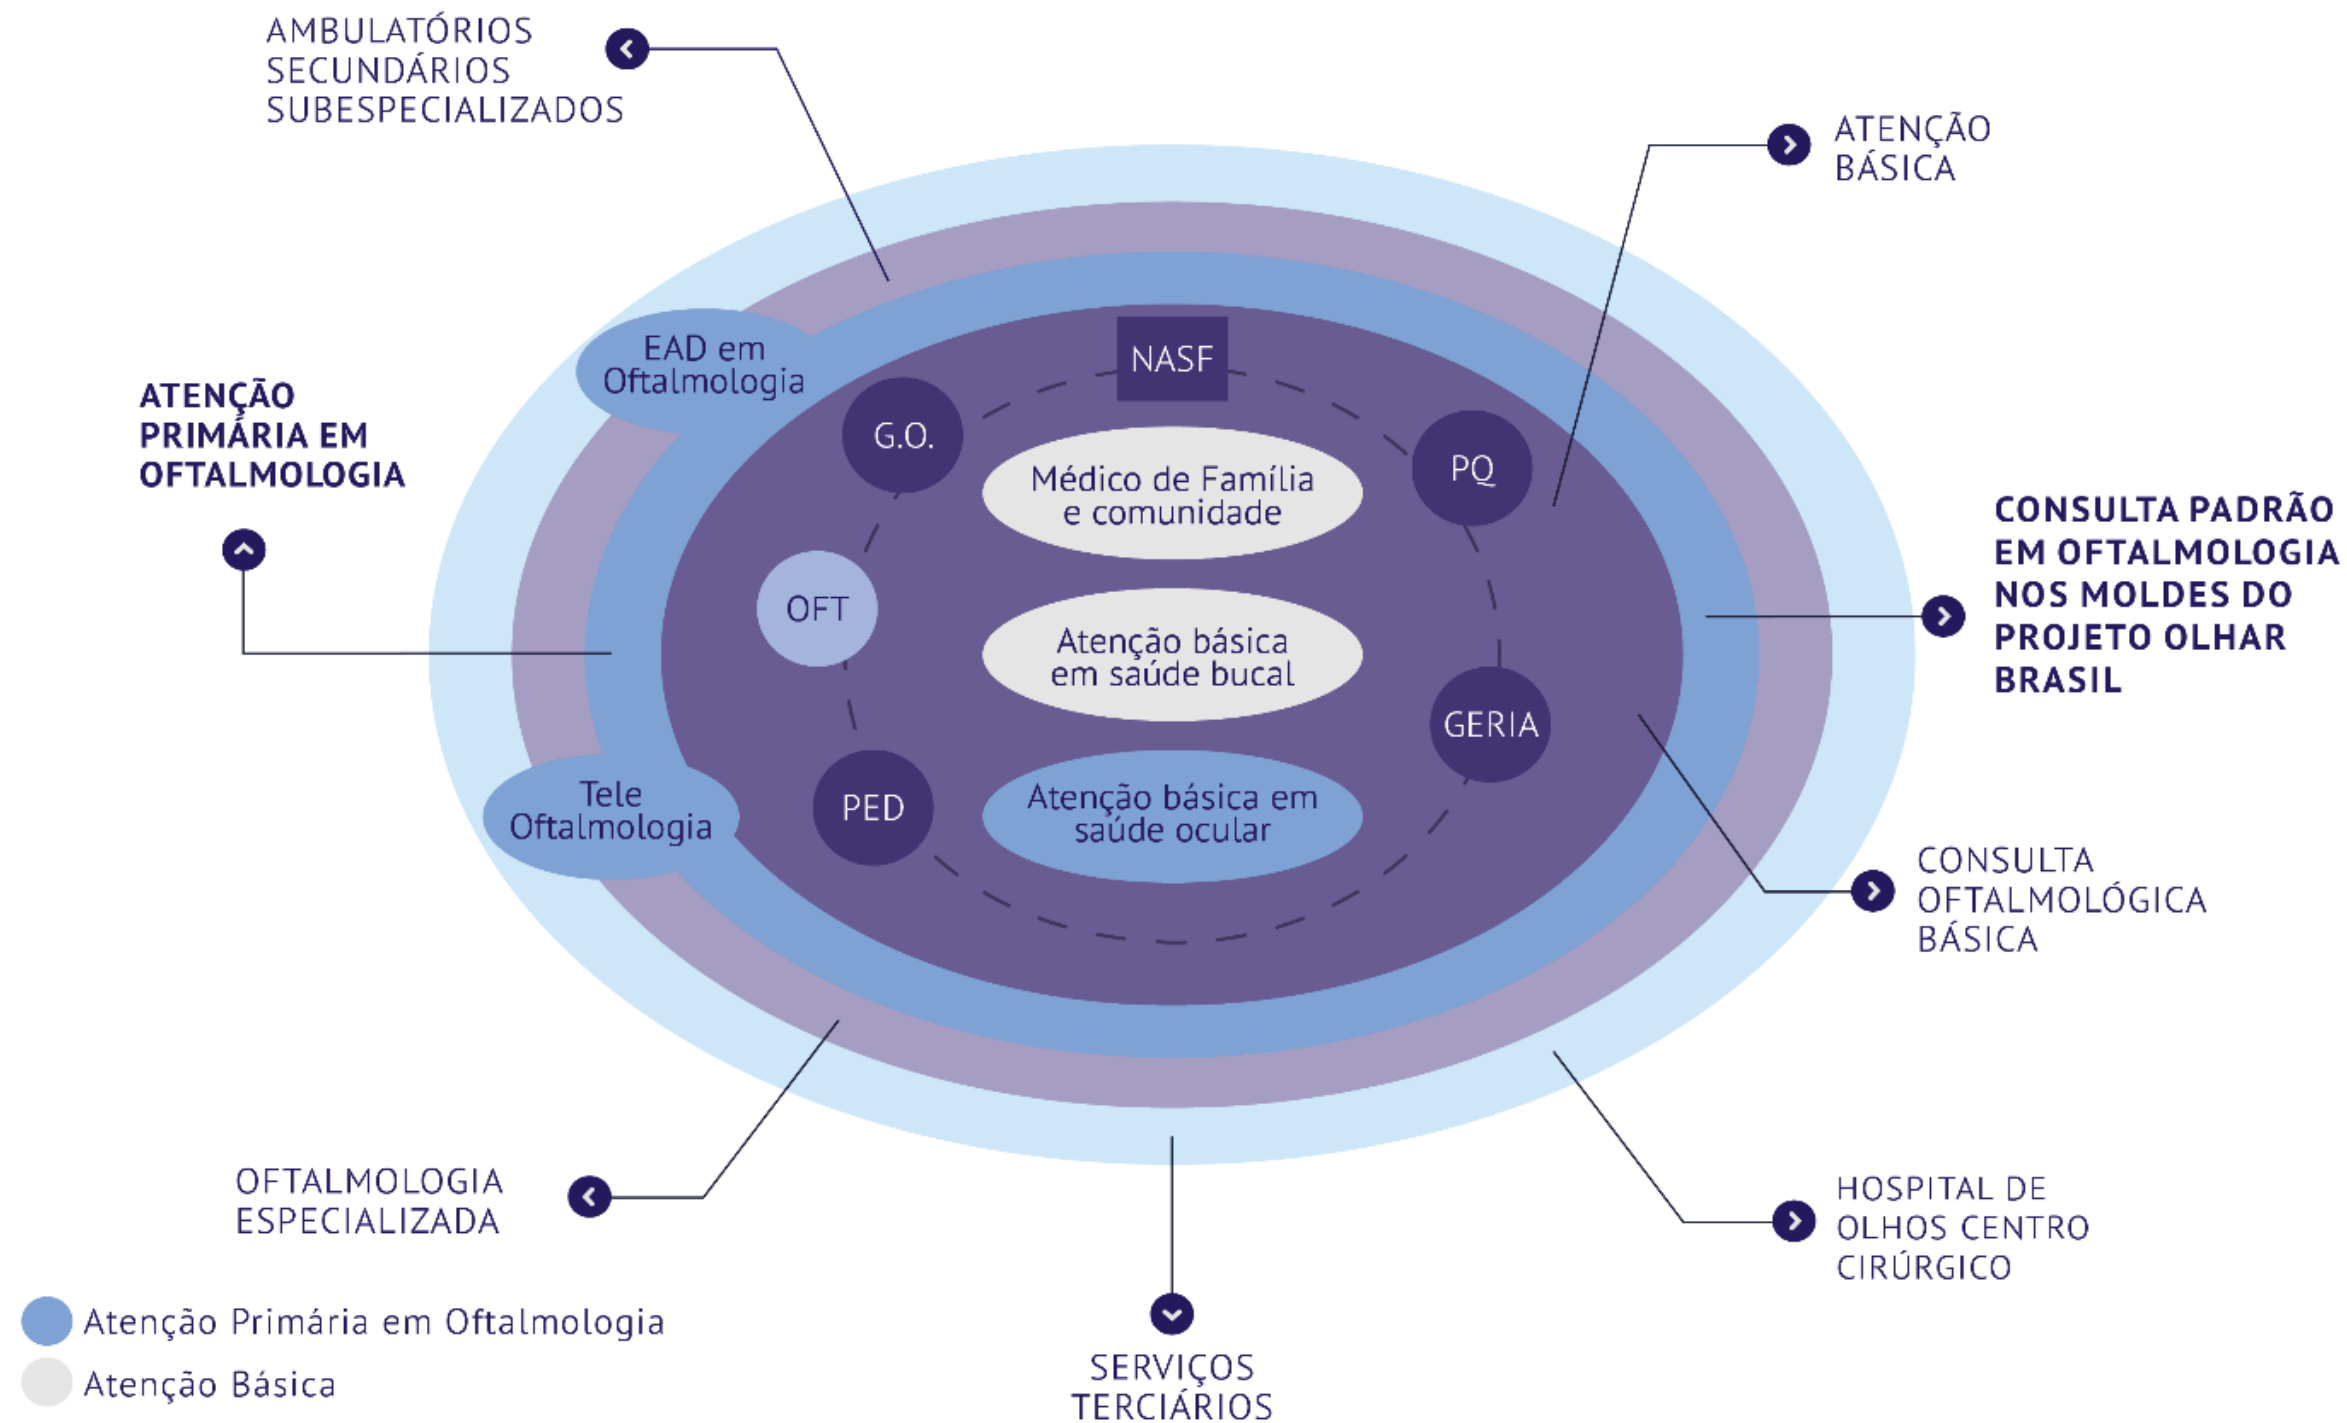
AMBULATÓRIOS SECUNDÁRIOS SUBESPECIALIZADOS

ATENÇÃO BÁSICA

ATENÇÃO PRIMÁRIA EM OFTALMOLOGIA

EAD em Oftalmologia

NASF

G.O.

Médico de Família e comunidade

PQ

OFT

Atenção básica em saúde bucal

GERIA

PED

Atenção básica em saúde ocular

Tele Oftalmologia

CONSULTA PADRÃO EM OFTALMOLOGIA NOS MOLDES DO PROJETO OLHAR BRASIL

CONSULTA OFTALMOLÓGICA BÁSICA

OFTALMOLOGIA ESPECIALIZADA

HOSPITAL DE OLHOS CENTRO CIRÚRGICO

SERVIÇOS TERCIÁRIOS

Atenção Primária em Oftalmologia

Atenção Básica